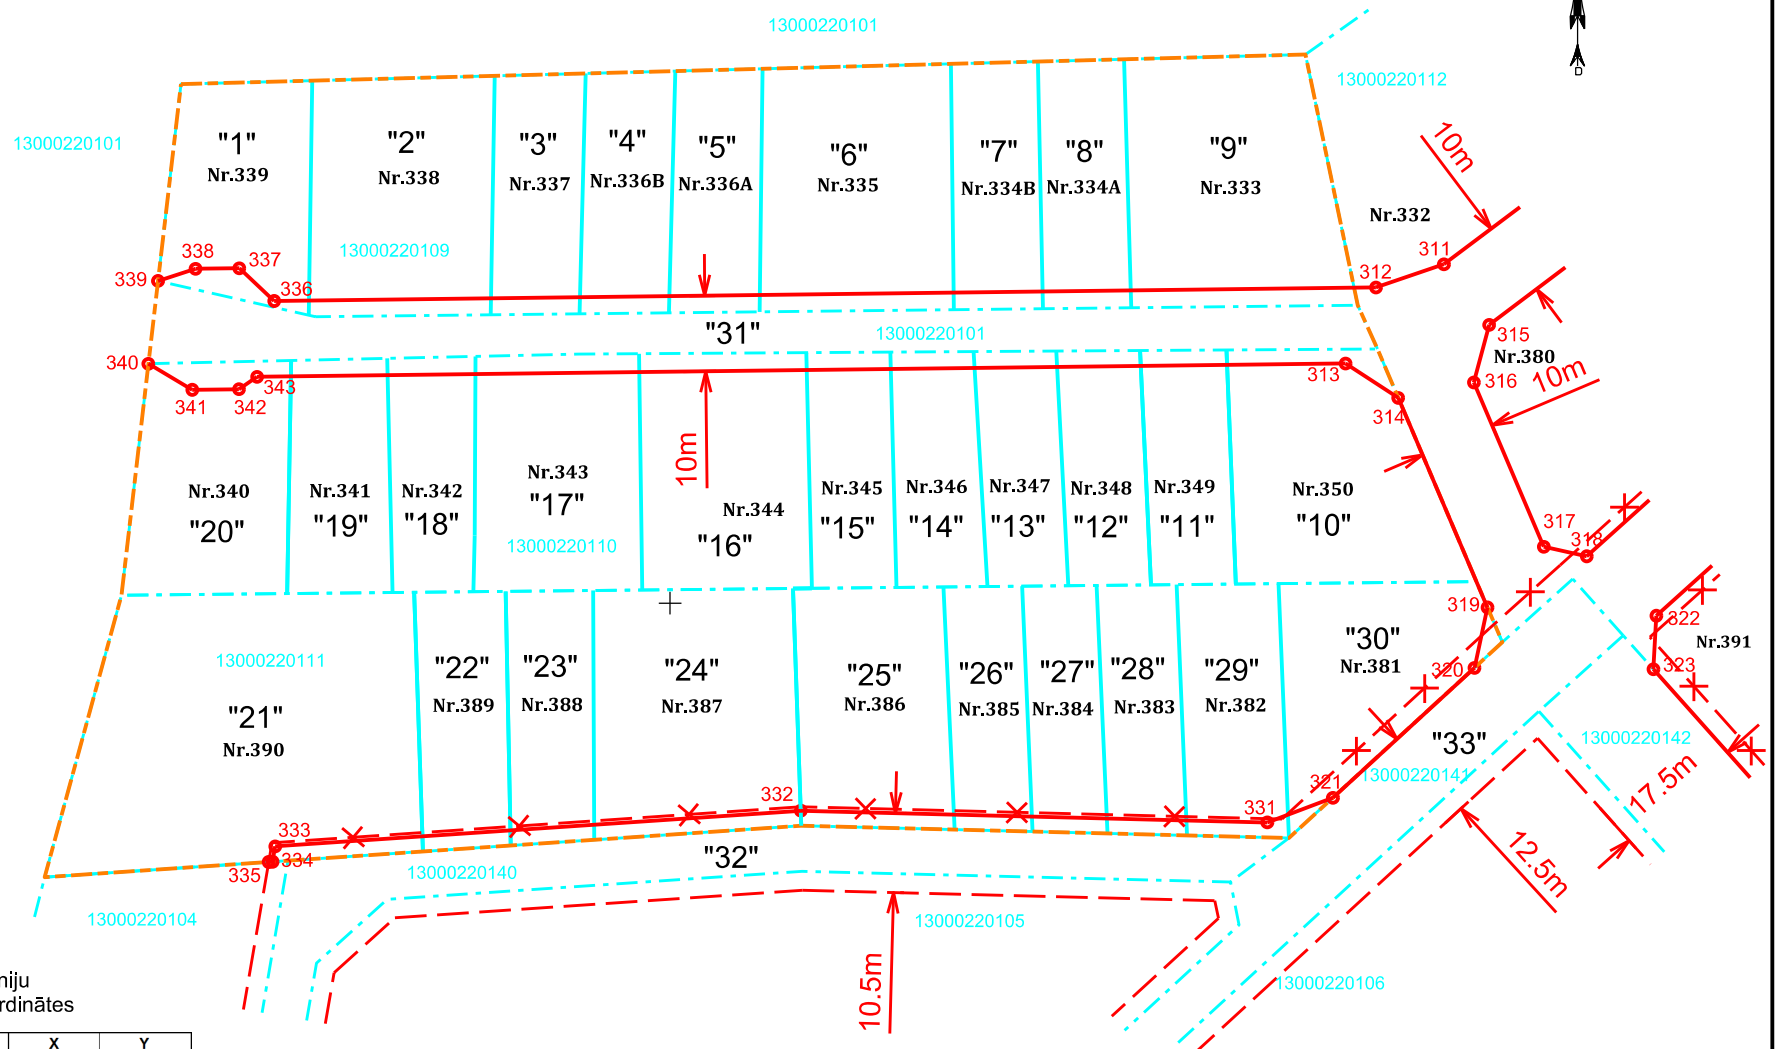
13000220101
13000220112
13000220101
"1"
Nr.339
"2"
Nr.338
"3"
Nr.337
"4"
Nr.336B
"5"
Nr.336A
"6"
Nr.335
"7"
Nr.334B
"8"
Nr.334A
"9"
Nr.333
10m
Nr.332
13000220109
338
337
339
336
311
312
"31"
13000220101
340
343
341
342
313
314
315
Nr.380
316
10m
Nr.340
"20"
Nr.341
"19"
Nr.342
"18"
Nr.343
"17"
13000220110
10m
Nr.344
"16"
Nr.345
"15"
Nr.346
"14"
Nr.347
"13"
Nr.348
"12"
Nr.349
"11"
Nr.350
"10"
317
318
319
13000220111
"21"
Nr.390
"22"
Nr.389
"23"
Nr.388
"24"
Nr.387
"25"
Nr.386
"26"
Nr.385
"27"
Nr.384
"28"
Nr.383
"29"
Nr.382
"30"
Nr.381
320
322
Nr.391
323
"33"
13000220142
13000220141
321
17.5m
332
331
333
334
335
"32"
13000220140
13000220104
12.5m
10.5m
13000220105
13000220106
niju
rdinātes
| X | Y |